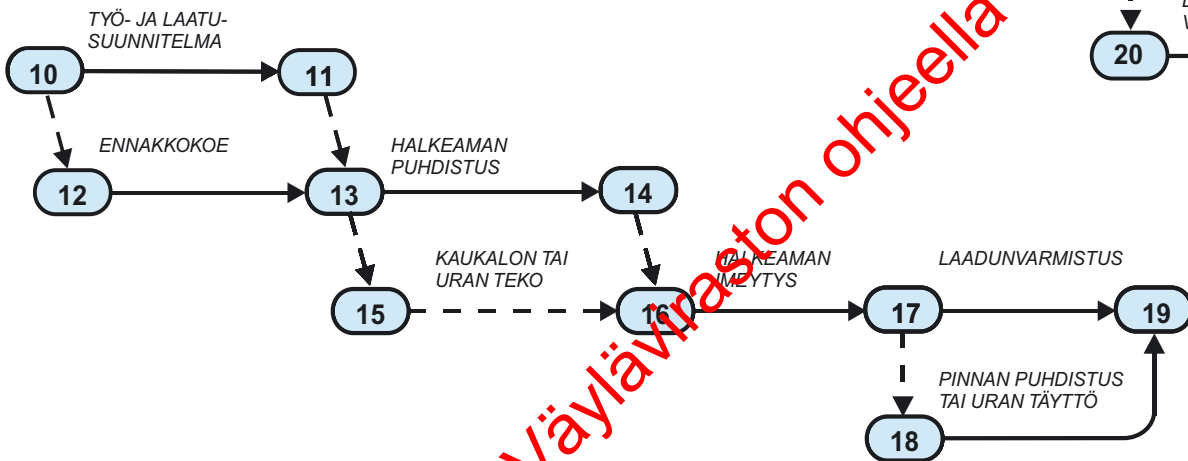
TYÖ- JA LAATU-
SUUNNITELMA

10

11

ENNAKKOKOE

12

13

HALKEAMAN
PUHDISTUS

14

KAUKALON TAI
URAN TEKO

15

16

HALKEAMAN
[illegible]MEYTYS

17

LAADUNVARMISTUS

19

PINNAN PUHDISTUS
TAI URAN TÄYTTÖ

18

20

Väyläviraston ohjeella